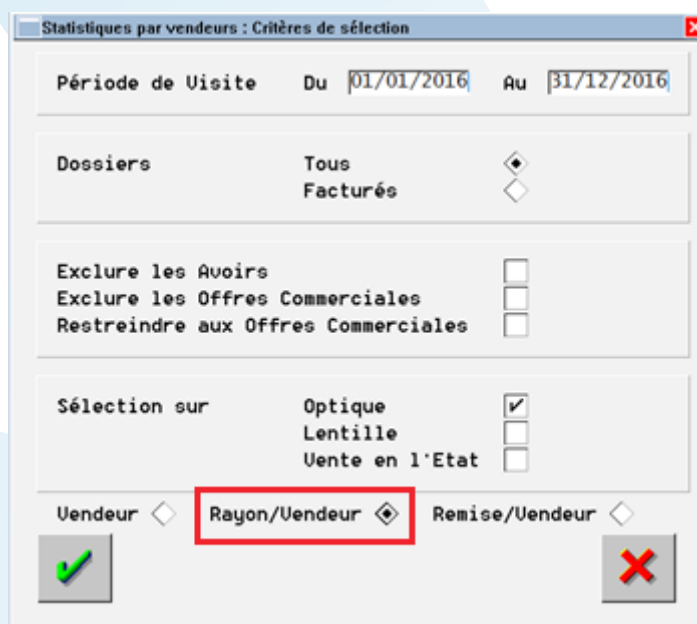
Statistiques par vendeurs : Critères de sélection

Période de Visite Du 01/01/2016 Au 31/12/2016

Dossiers Tous
Facturés

Exclure les Avoirs
Exclure les Offres Commerciales
Restreindre aux Offres Commerciales

Sélection sur Optique
Lentille
Vente en l'Etat

Vendeur Rayon/Vendeur Remise/Vendeur